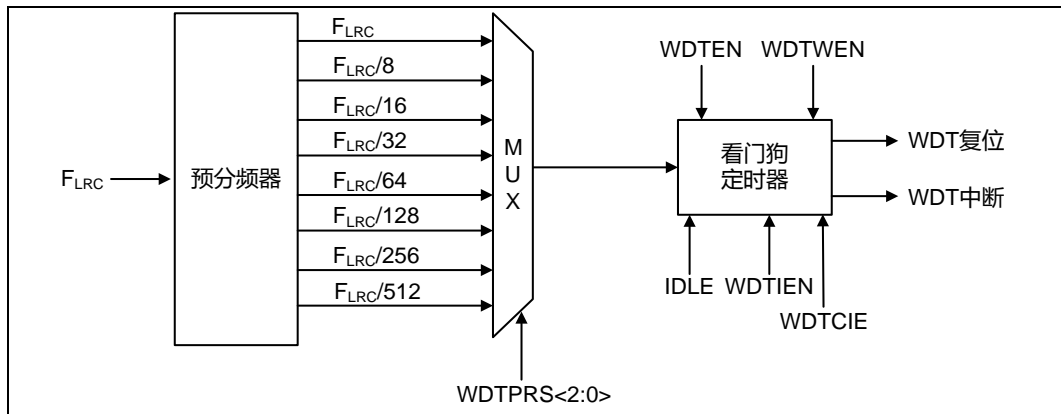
$F_{LRC}$

预分频器

$F_{LRC}$

$F_{LRC}/8$

$F_{LRC}/16$

$F_{LRC}/32$

$F_{LRC}/64$

$F_{LRC}/128$

$F_{LRC}/256$

$F_{LRC}/512$

M
U
X

WDTPRS<2:0>

WDTEN

WDTWEN

看门狗
定时器

WDT复位

WDT中断

IDLE

WDTIEN

WDTCIE